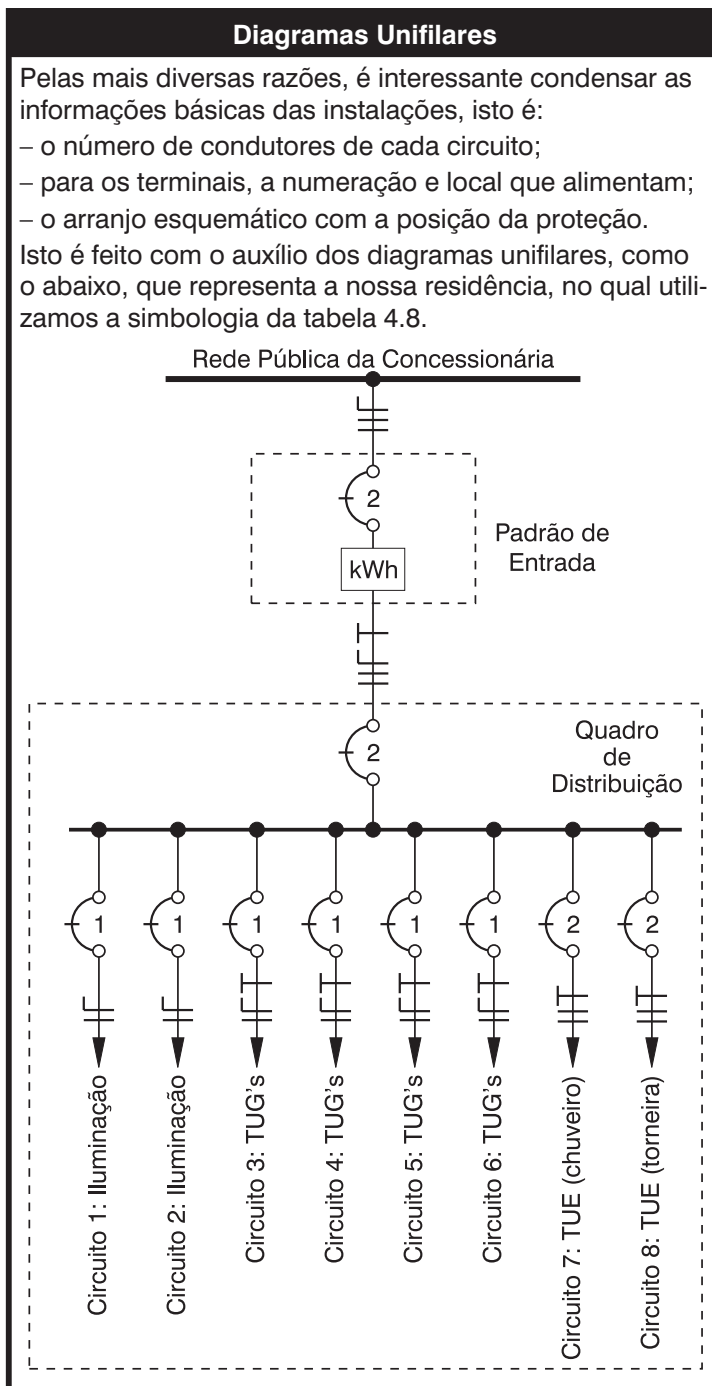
Diagramas Unifilares

Pelas mais diversas razões, é interessante condensar as informações básicas das instalações, isto é:
– o número de condutores de cada circuito;
– para os terminais, a numeração e local que alimentam;
– o arranjo esquemático com a posição da proteção.
Isto é feito com o auxílio dos diagramas unifilares, como o abaixo, que representa a nossa residência, no qual utilizamos a simbologia da tabela 4.8.

Rede Pública da Concessionária

2

kWh

Padrão de Entrada

2

Quadro de Distribuição

1
1
1
1
1
1
2
2

Circuito 1: Iluminação
Circuito 2: Iluminação
Circuito 3: TUG's
Circuito 4: TUG's
Circuito 5: TUG's
Circuito 6: TUG's
Circuito 7: TUE (chuveiro)
Circuito 8: TUE (torneira)